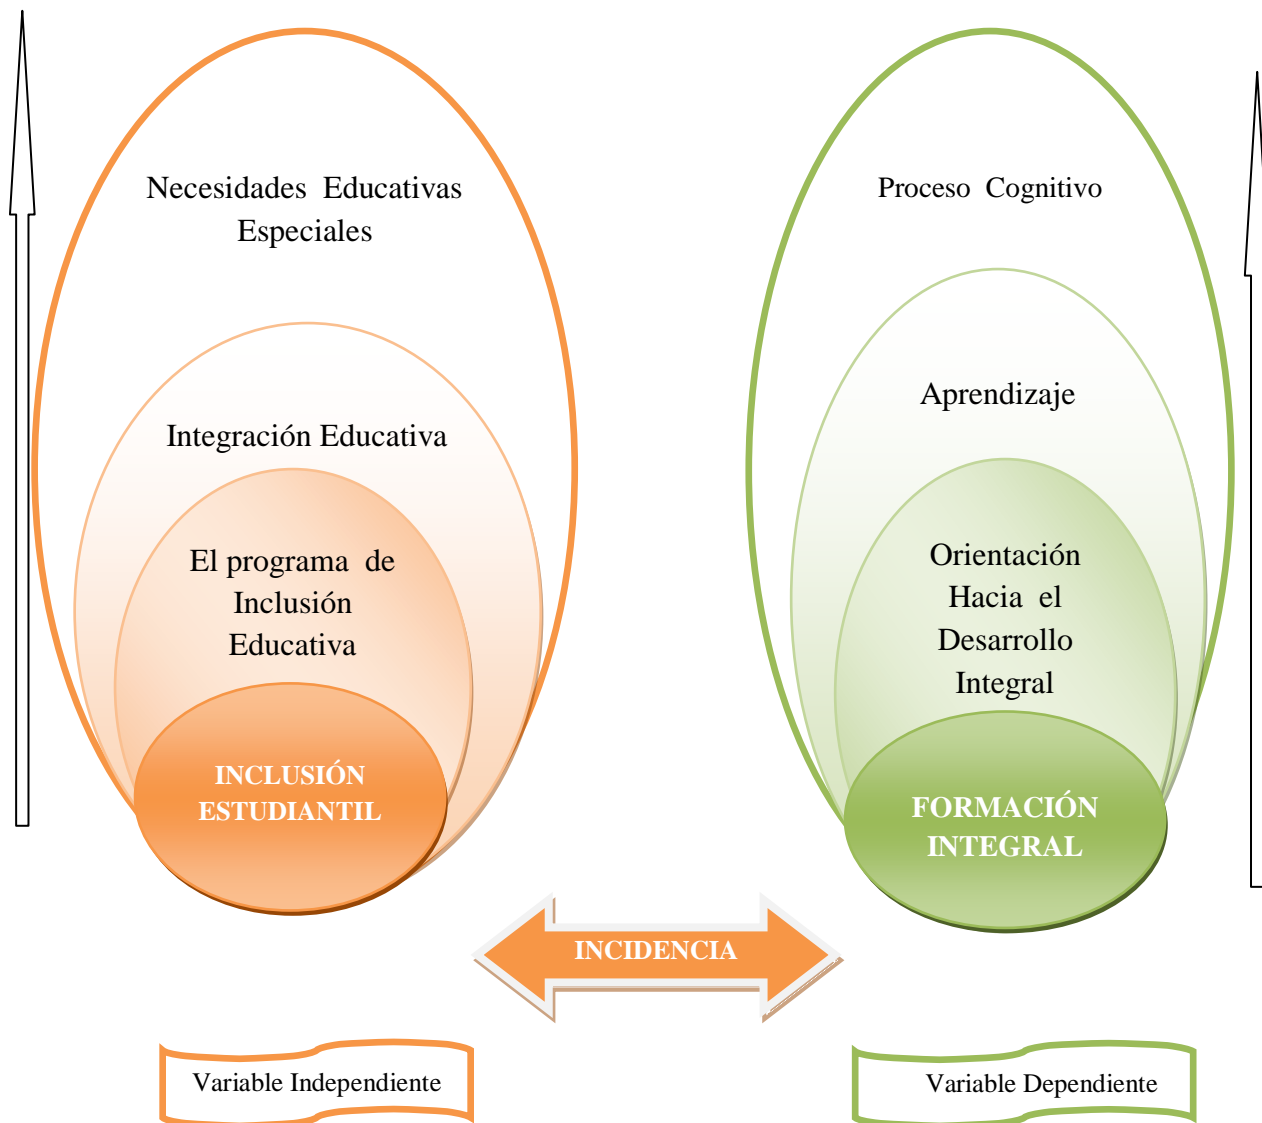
Necesidades Educativas Especiales

Integración Educativa

El programa de Inclusión Educativa

INCLUSIÓN ESTUDIANTIL

Proceso Cognitivo

Aprendizaje

Orientación Hacia el Desarrollo Integral

FORMACIÓN INTEGRAL

INCIDENCIA

Variable Independiente

Variable Dependiente